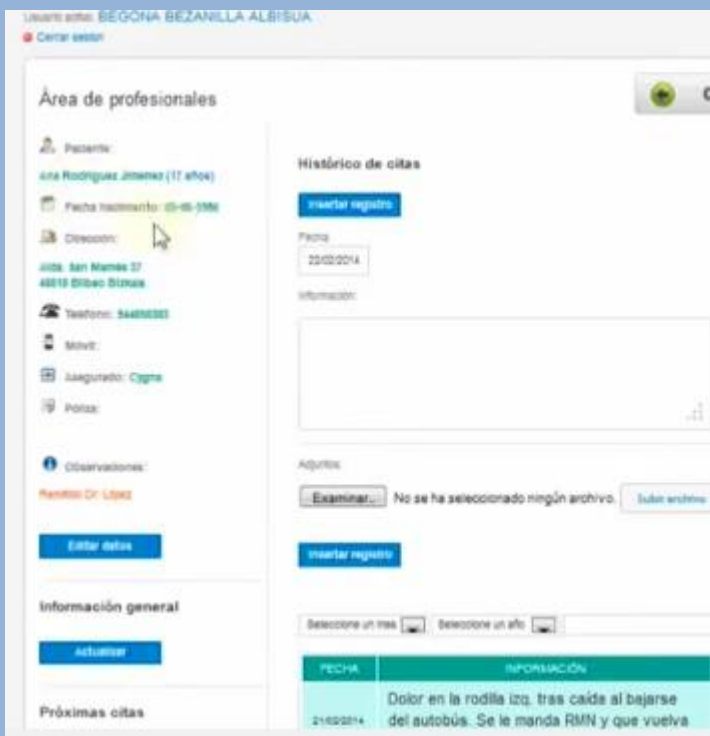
Usuario activo: BEGOÑA BEZANILLA ALBISUA
Cerrar sesión

Área de profesionales

Paciente:
Ana Rodriguez Jimenez (17 años)
Fecha nacimiento: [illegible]
Dirección:
Alda. San Mamés 37
48010 Bilbao Bizkaia
Teléfono: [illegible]
Móvil:
Asegurado: Cygna
Póliza:

Observaciones:
Remitido Dr. López

Editar datos

Información general

Actualizar

Próximas citas

Histórico de citas

Insertar registro

Fecha
22/02/2014

Información

Adjuntos
Examinar... No se ha seleccionado ningún archivo. Subir archivo

Insertar registro

Seleccione un mes | Seleccione un año

| FECHA | INFORMACIÓN |
|---|---|
| 21/02/2014 | Dolor en la rodilla izq. tras caída al bajarse del autobús. Se le manda RMN y que vuelva |